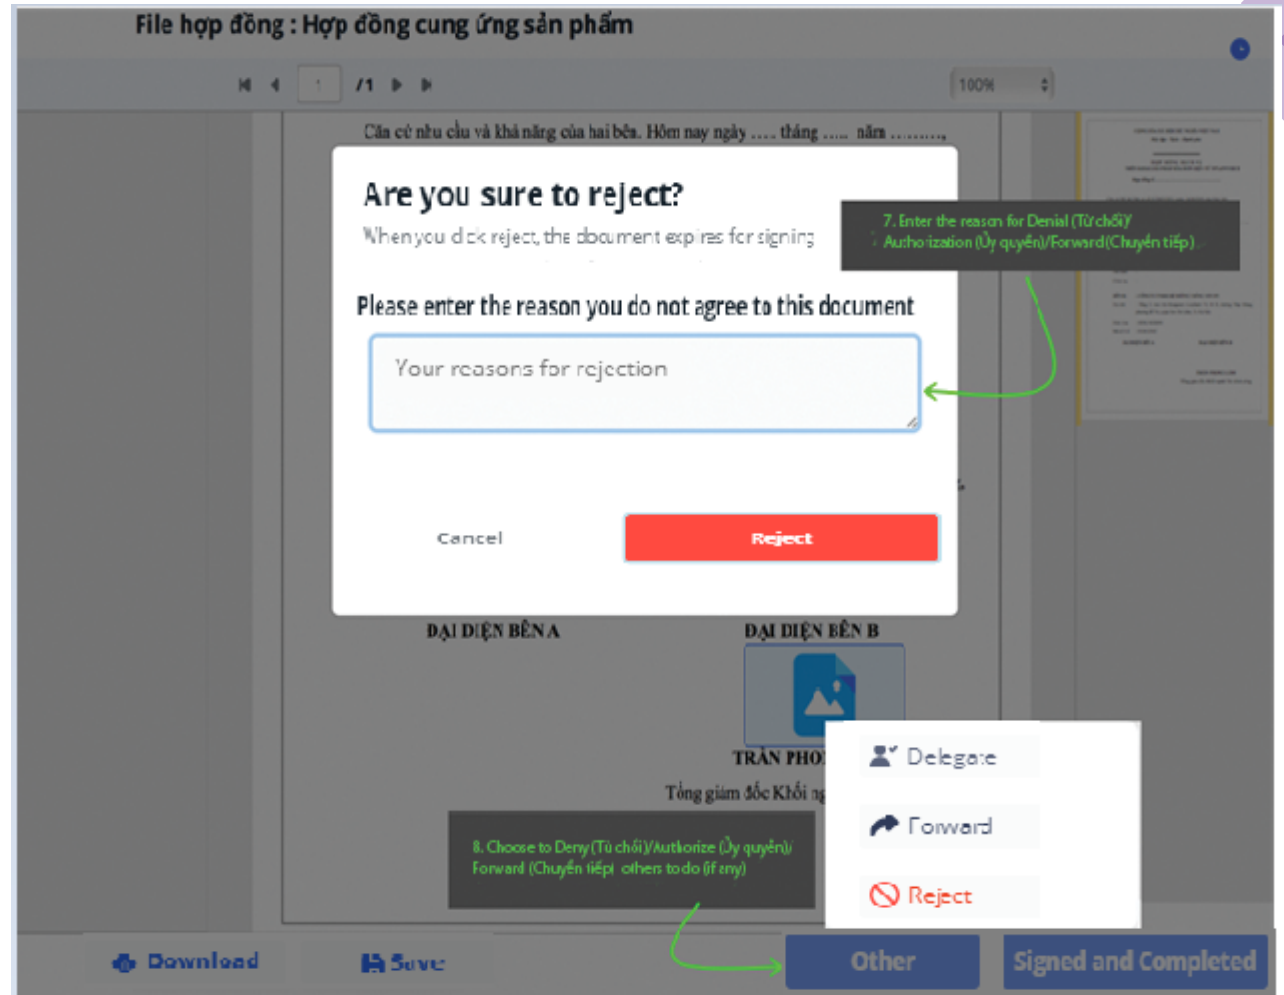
File hợp đồng : Hợp đồng cung ứng sản phẩm

/1

100%

Căn cứ nhu cầu và khả năng của hai bên. Hôm nay ngày .... tháng ..... năm ........,

Are you sure to reject?

When you click reject, the document expires for signing

7. Enter the reason for Denial (Từ chối)/ Authorization (Ủy quyền)/Forward(Chuyển tiếp)

Please enter the reason you do not agree to this document

Your reasons for rejection

Cancel

Reject

ĐẠI DIỆN BÊN A

ĐẠI DIỆN BÊN B

TRẦN PHO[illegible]

Tổng giám đốc Khối n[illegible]

Delegate

Forward

Reject

8. Choose to Deny (Từ chối)/Authorize (Ủy quyền)/ Forward (Chuyển tiếp) others to do (if any)

Download

Save

Other

Signed and Completed